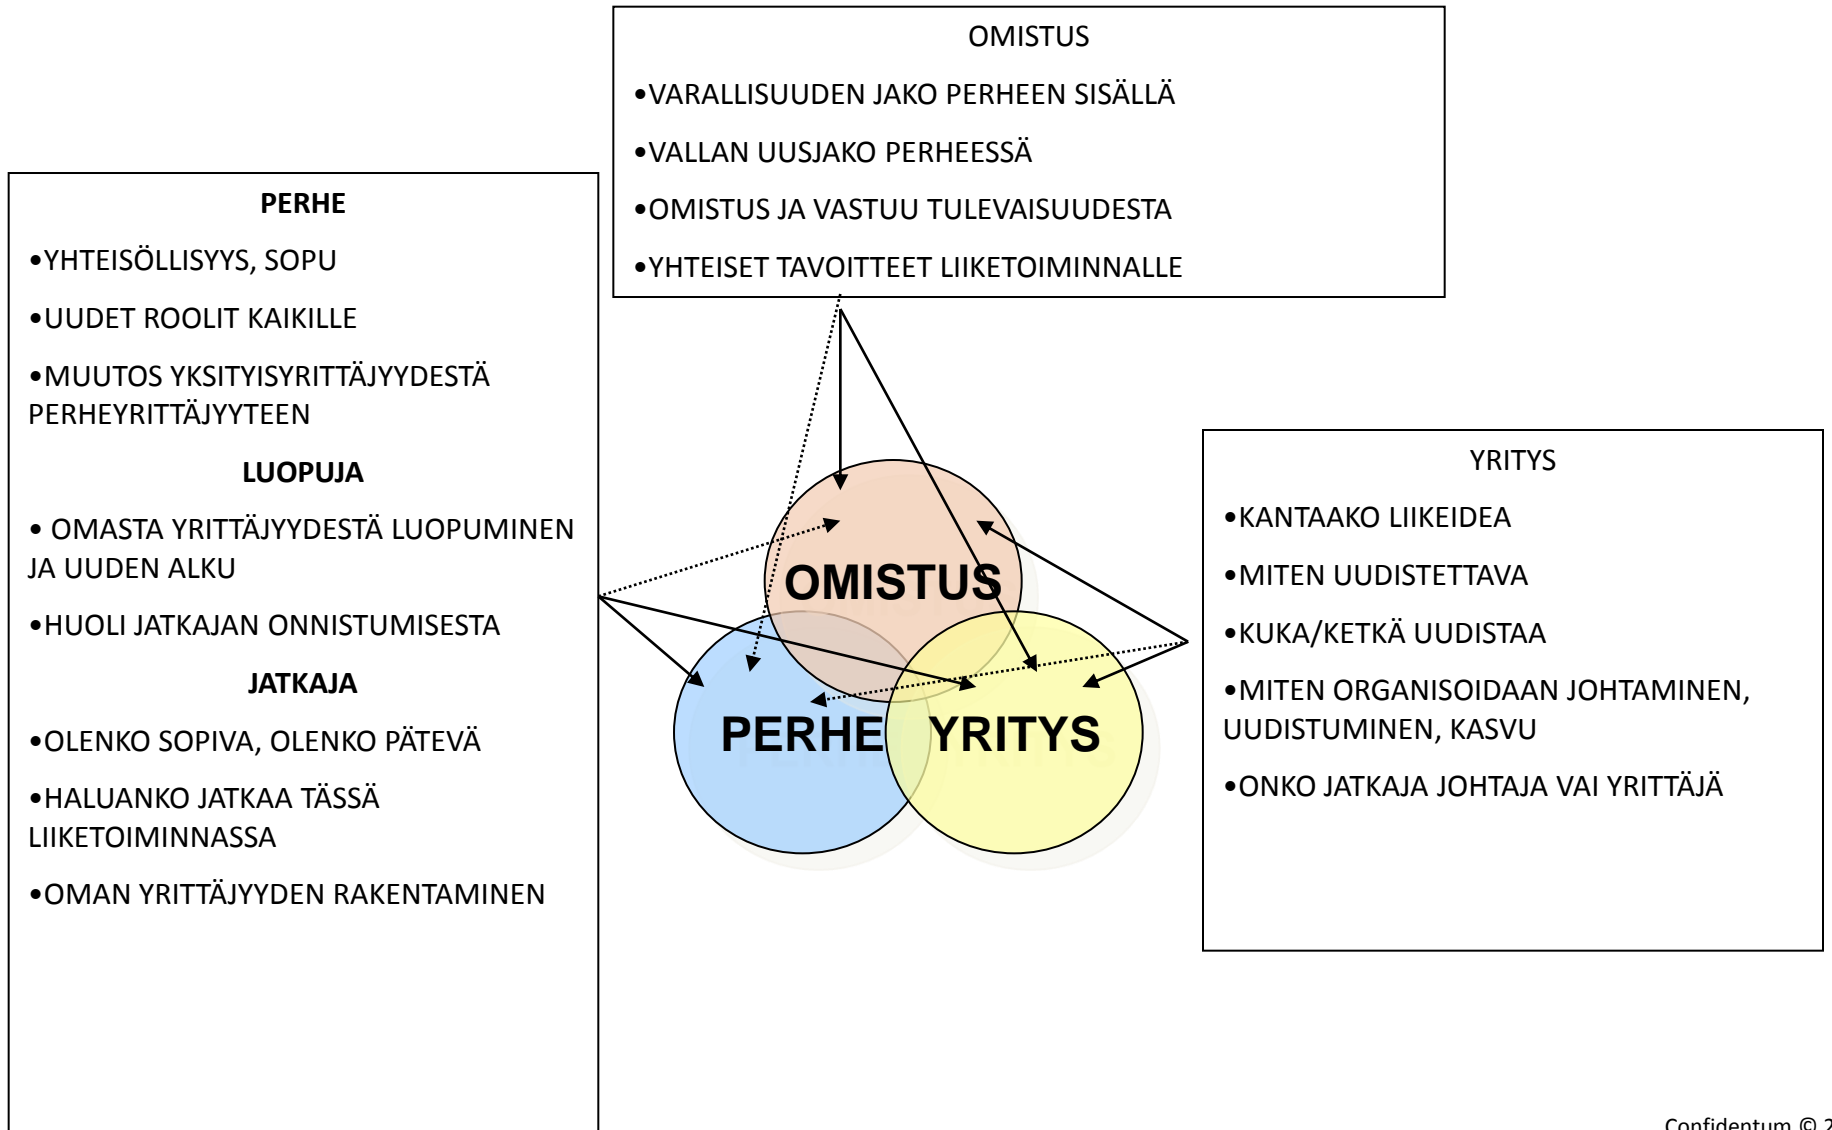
OMISTUS

•VARALLISUUDEN JAKO PERHEEN SISÄLLÄ

•VALLAN UUSJAKO PERHEESSÄ

•OMISTUS JA VASTUU TULEVAISUUDESTA

•YHTEISET TAVOITTEET LIIKETOIMINNALLE

PERHE

•YHTEISÖLLISYYS, SOPU

•UUDET ROOLIT KAIKILLE

•MUUTOS YKSITYISYRITTÄJYYDESTÄ PERHEYRITTÄJYYTEEN

LUOPUJA

• OMASTA YRITTÄJYYDESTÄ LUOPUMINEN JA UUDEN ALKU

•HUOLI JATKAJAN ONNISTUMISESTA

JATKAJA

•OLENKO SOPIVA, OLENKO PÄTEVÄ

•HALUANKO JATKAA TÄSSÄ LIIKETOIMINNASSA

•OMAN YRITTÄJYYDEN RAKENTAMINEN

OMISTUS

PERHE

YRITYS

YRITYS

•KANTAAKO LIIKEIDEA

•MITEN UUDISTETTAVA

•KUKA/KETKÄ UUDISTAA

•MITEN ORGANISOIDAAN JOHTAMINEN, UUDISTUMINEN, KASVU

•ONKO JATKAJA JOHTAJA VAI YRITTÄJÄ

Confidentum © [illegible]